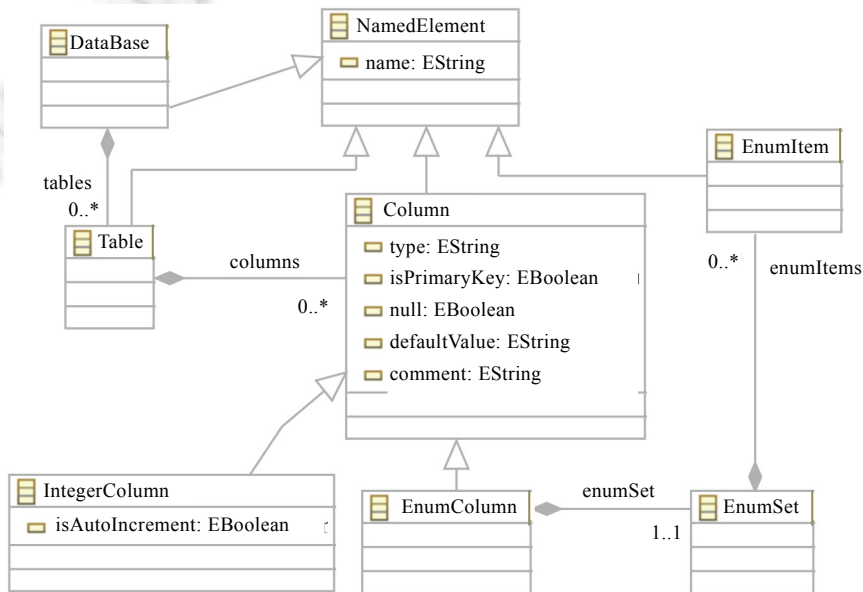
DataBase

NamedElement
name: EString

tables
0..*

Table

columns
0..*

Column
type: EString
isPrimaryKey: EBoolean
null: EBoolean
defaultValue: EString
comment: EString

EnumItem

0..*
enumItems

IntegerColumn
isAutoIncrement: EBoolean

EnumColumn

enumSet
1..1

EnumSet